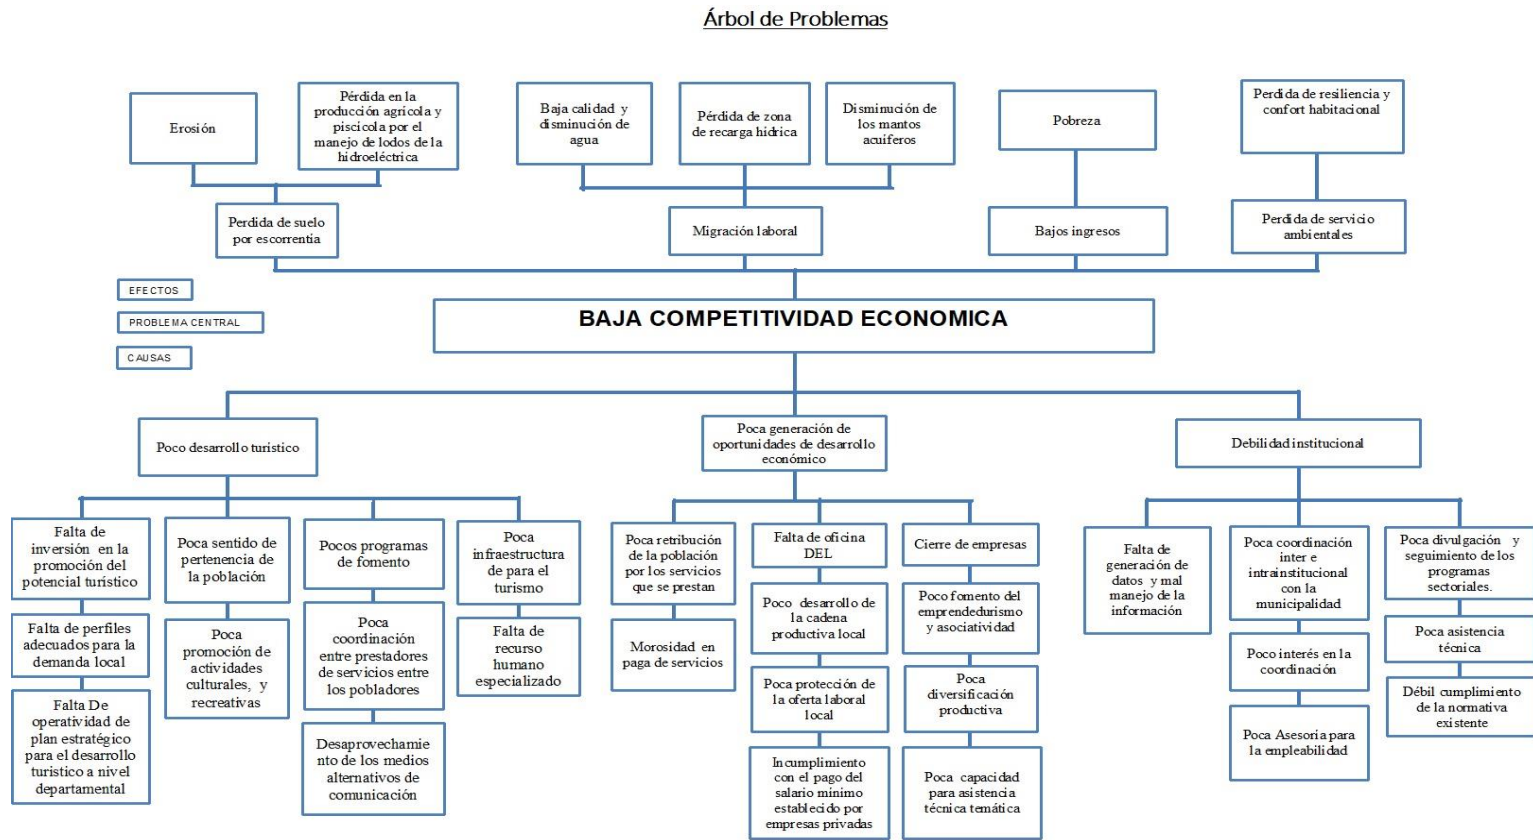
Árbol de Problemas

Erosión

Pérdida en la producción agrícola y piscícola por el manejo de lodos de la hidroeléctrica

Baja calidad y disminución de agua

Pérdida de zona de recarga hídrica

Disminución de los mantos acuíferos

Pobreza

Perdida de resiliencia y confort habitacional

Perdida de suelo por escorrentia

Migración laboral

Bajos ingresos

Perdida de servicio ambientales

EFECTOS

PROBLEMA CENTRAL

CAUSAS

BAJA COMPETITIVIDAD ECONOMICA

Poco desarrollo turistico

Poca generación de oportunidades de desarrollo económico

Debilidad institucional

Falta de inversión en la promoción del potencial turístico

Falta de perfiles adecuados para la demanda local

Falta De operatividad de plan estratégico para el desarrollo turistico a nivel departamental

Poca sentido de pertenencia de la población

Poca promoción de actividades culturales, y recreativas

Pocos programas de fomento

Poca coordinación entre prestadores de servicios entre los pobladores

Desaprovechamiento de los medios alternativos de comunicación

Poca infraestructura de para el turismo

Falta de recurso humano especializado

Poca retribución de la población por los servicios que se prestan

Morosidad en paga de servicios

Falta de oficina DEL

Poco desarrollo de la cadena productiva local

Poca protección de la oferta laboral local

Incumplimiento con el pago del salario mínimo establecido por empresas privadas

Cierre de empresas

Poco fomento del emprendedurismo y asociatividad

Poca diversificación productiva

Poca capacidad para asistencia técnica temática

Falta de generación de datos y mal manejo de la información

Poca coordinación inter e intrainstitucional con la municipalidad

Poco interés en la coordinación

Poca Asesoria para la empleabilidad

Poca divulgación y seguimiento de los programas sectoriales.

Poca asistencia técnica

Débil cumplimiento de la normativa existente